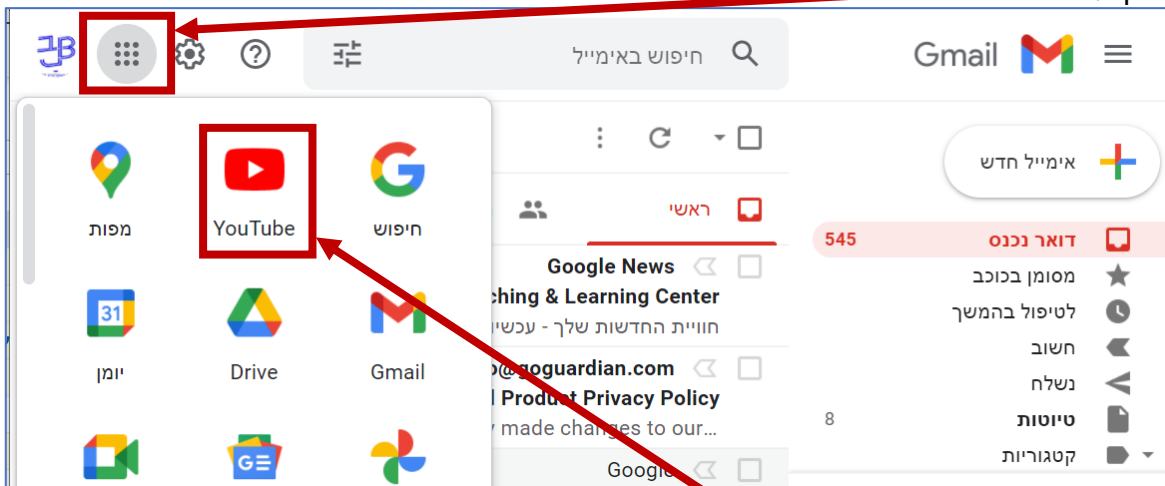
Gmail

חיפוש באימייל

אימייל חדש

דואר נכנס 545
מסומן בכוכב
לטיפול בהמשך
חשוב
נשלח
טיוטות 8
קטגוריות

ראשי

Google News
ching & Learning Center
חוויית החדשות שלך - עכשיו

@goguardian.com
l Product Privacy Policy
y made changes to our...

Google

חיפוש
YouTube
מפות
Gmail
Drive
יומן
31